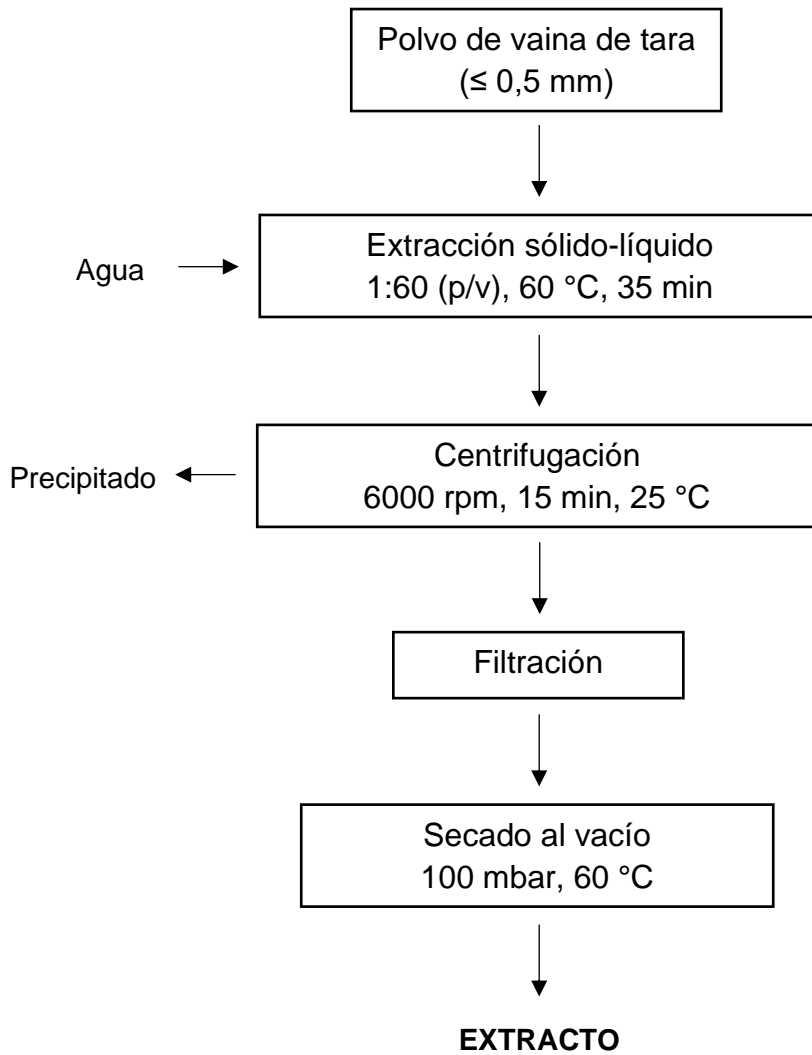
Polvo de vaina de tara
(≤ 0,5 mm)

Agua

Extracción sólido-líquido
1:60 (p/v), 60 °C, 35 min

Precipitado

Centrifugación
6000 rpm, 15 min, 25 °C

Filtración

Secado al vacío
100 mbar, 60 °C

**EXTRACTO**